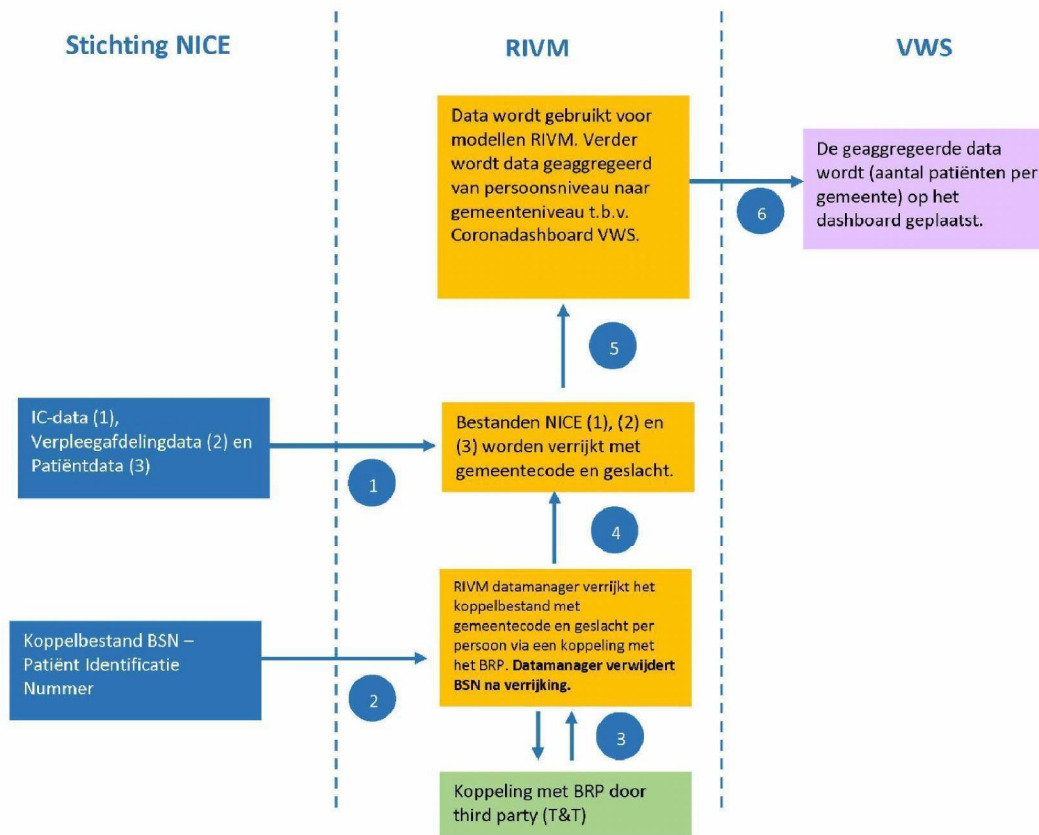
Stichting NICE

RIVM

VWS

Data wordt gebruikt voor modellen RIVM. Verder wordt data geaggregeerd van persoonsniveau naar gemeenteniveau t.b.v. Coronadashboard VWS.

6

De geaggregeerde data wordt (aantal patiënten per gemeente) op het dashboard geplaatst.

5

IC-data (1), Verpleegafdelingdata (2) en Patiëntdata (3)

1

Bestanden NICE (1), (2) en (3) worden verrijkt met gemeentecode en geslacht.

4

Koppelbestand BSN – Patiënt Identificatie Nummer

2

RIVM datamanager verrijkt het koppelbestand met gemeentecode en geslacht per persoon via een koppeling met het BRP. Datamanager verwijdert BSN na verrijking.

3

Koppeling met BRP door third party (T&T)